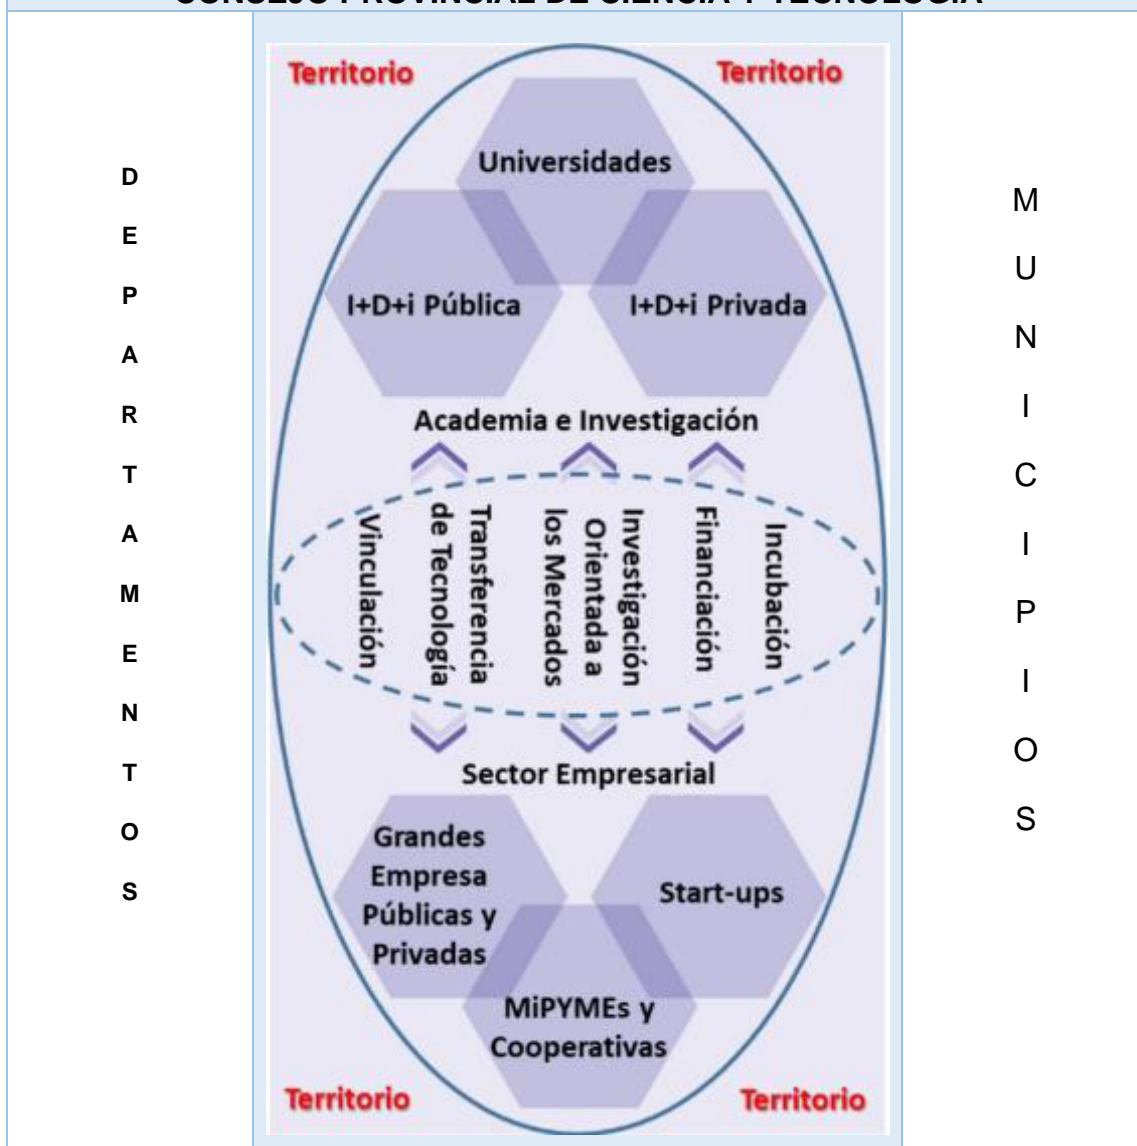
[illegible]

Territorio
Territorio

Universidades

I+D+i Pública
I+D+i Privada

Academia e Investigación

Vinculación
Transferencia de Tecnología
Investigación Orientada a los Mercados
Financiación
Incubación

Sector Empresarial

Grandes Empresa Públicas y Privadas
Start-ups
MiPYMEs y Cooperativas

Territorio
Territorio

D E P A R T A M E N T O S

M U N I C I P I O S